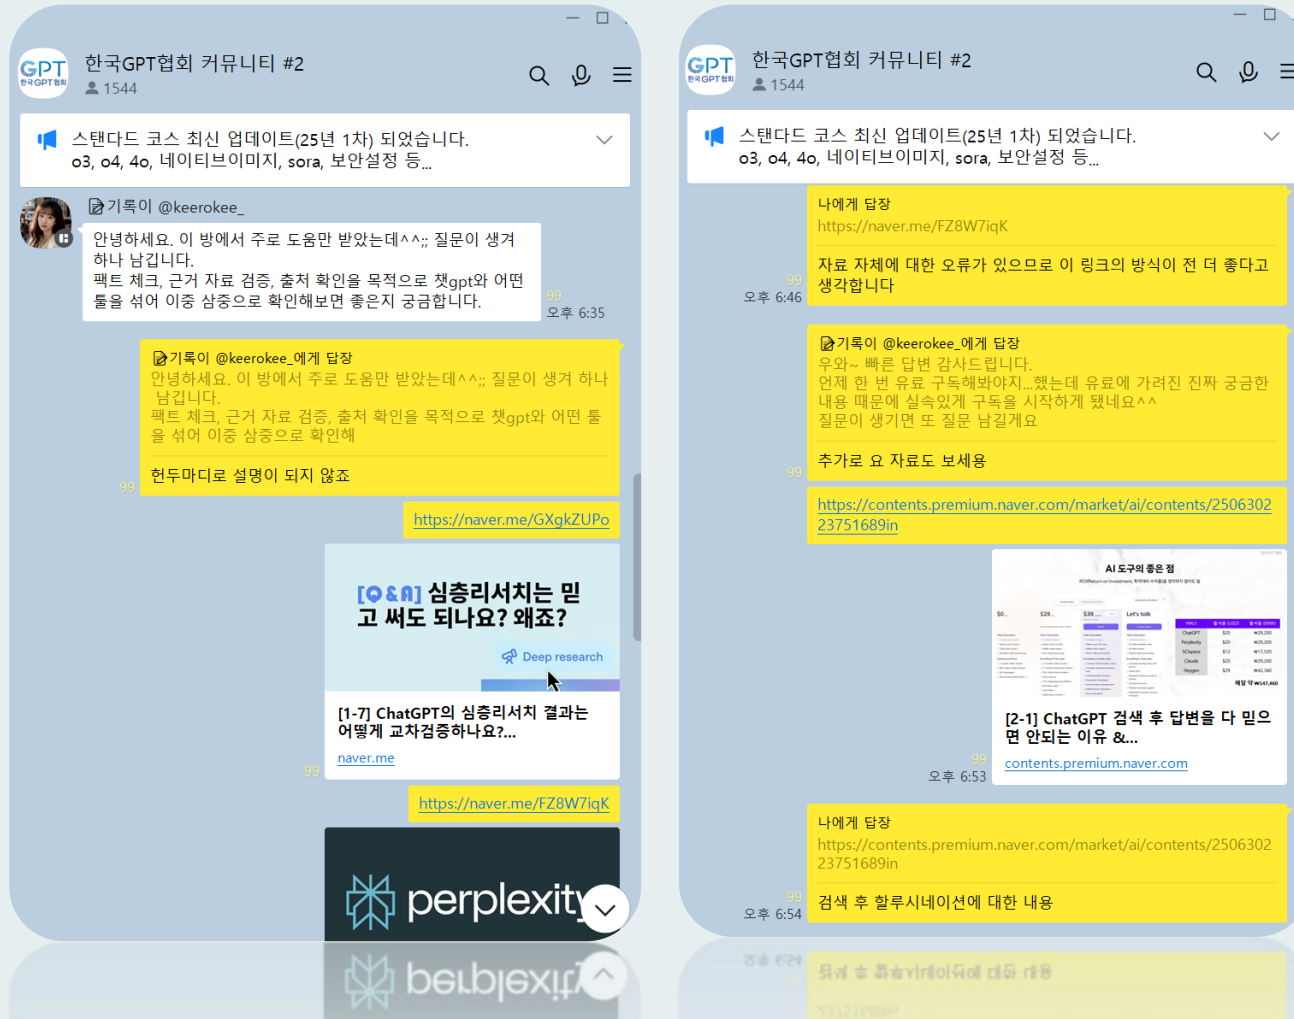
한국GPT협회 커뮤니티 #2
1544

스탠다드 코스 최신 업데이트(25년 1차) 되었습니다.
o3, o4, 4o, 네이티브이미지, sora, 보안설정 등...

기록이 @keerokee_

안녕하세요. 이 방에서 주로 도움만 받았는데^^;; 질문이 생겨 하나 남깁니다.
팩트 체크, 근거 자료 검증, 출처 확인을 목적으로 챗gpt와 어떤 툴을 섞어 이중 삼중으로 확인해보면 좋은지 궁금합니다.
99 오후 6:35

기록이 @keerokee_에게 답장
안녕하세요. 이 방에서 주로 도움만 받았는데^^;; 질문이 생겨 하나 남깁니다.
팩트 체크, 근거 자료 검증, 출처 확인을 목적으로 챗gpt와 어떤 툴을 섞어 이중 삼중으로 확인해

헌두마디로 설명이 되지 않죠
99

https://naver.me/GXgkZUPo

[Q&A] 심층리서치는 믿고 써도 되나요? 왜죠?
Deep research
[1-7] ChatGPT의 심층리서치 결과는 어떻게 교차검증하나요?...
naver.me
99

https://naver.me/FZ8W7iqK

perplexity

한국GPT협회 커뮤니티 #2
1544

스탠다드 코스 최신 업데이트(25년 1차) 되었습니다.
o3, o4, 4o, 네이티브이미지, sora, 보안설정 등...

나에게 답장
https://naver.me/FZ8W7iqK

자료 자체에 대한 오류가 있으므로 이 링크의 방식이 전 더 좋다고 생각합니다
99 오후 6:46

기록이 @keerokee_에게 답장
우와~ 빠른 답변 감사드립니다.
언제 한 번 유료 구독해봐야지...했는데 유료에 가려진 진짜 궁금한 내용 때문에 실속있게 구독을 시작하게 됐네요^^
질문이 생기면 또 질문 남길게요

추가로 요 자료도 보세용
99

https://contents.premium.naver.com/market/ai/contents/250630223751689in

AI 도구의 좋은 점
[2-1] ChatGPT 검색 후 답변을 다 믿으면 안되는 이유 &...
contents.premium.naver.com
99 오후 6:53

나에게 답장
https://contents.premium.naver.com/market/ai/contents/250630223751689in

검색 후 할루시네이션에 대한 내용
99 오후 6:54